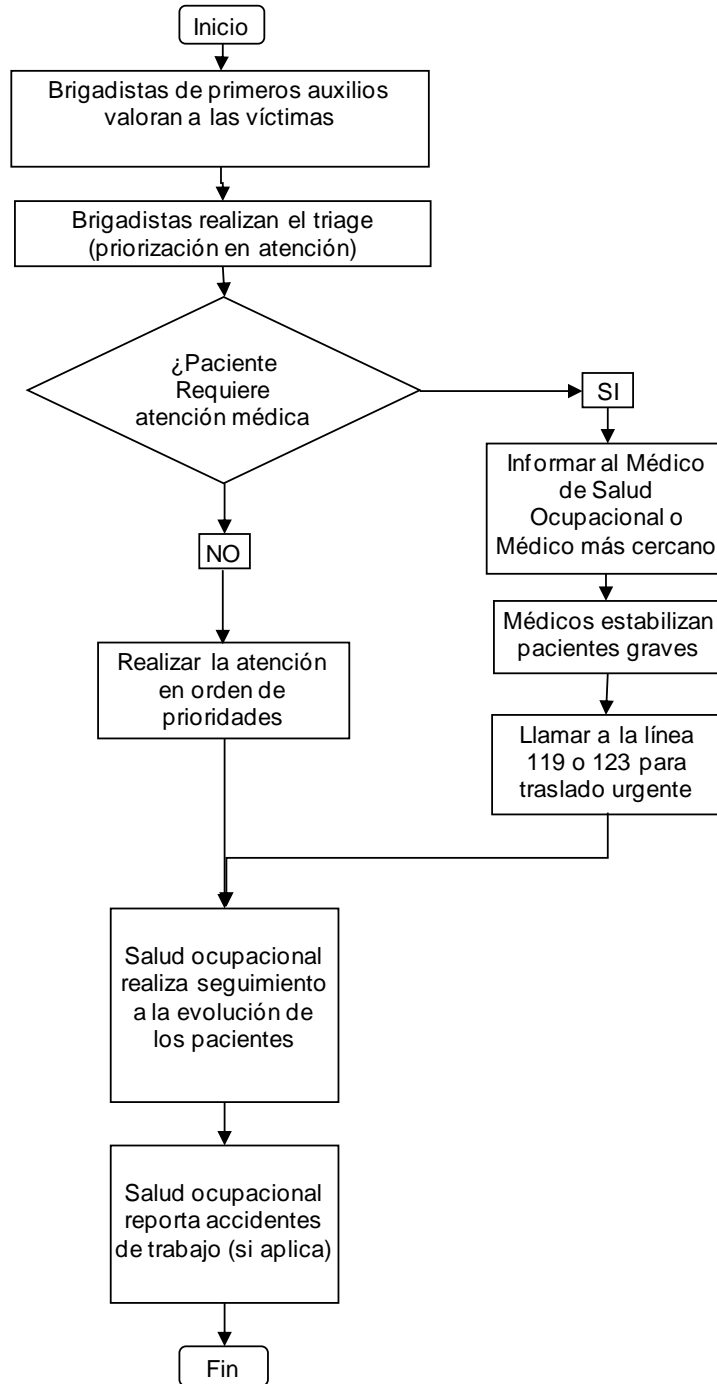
Inicio

Brigadistas de primeros auxilios valoran a las víctimas

Brigadistas realizan el triage (priorización en atención)

¿Paciente Requiere atención médica

SI

Informar al Médico de Salud Ocupacional o Médico más cercano

Médicos estabilizan pacientes graves

Llamar a la línea 119 o 123 para traslado urgente

NO

Realizar la atención en orden de prioridades

Salud ocupacional realiza seguimiento a la evolución de los pacientes

Salud ocupacional reporta accidentes de trabajo (si aplica)

Fin